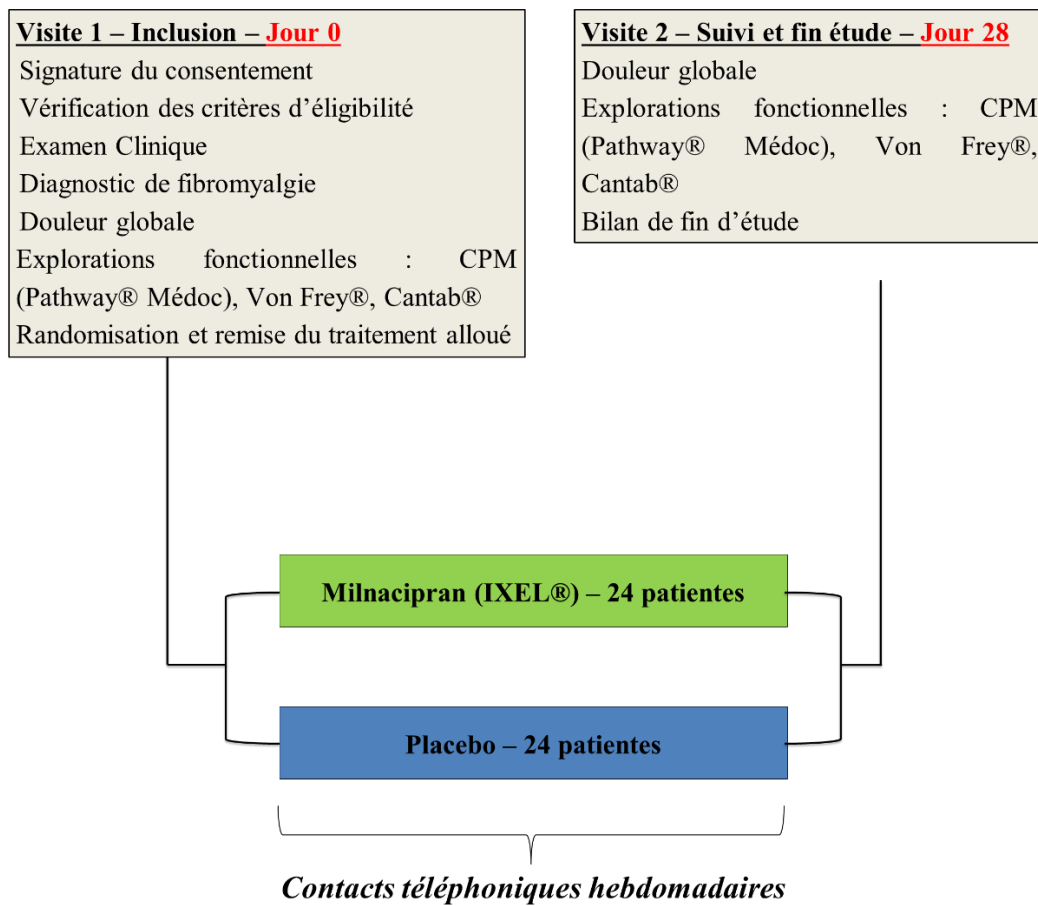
Visite 1 – Inclusion – Jour 0
Signature du consentement
Vérification des critères d'éligibilité
Examen Clinique
Diagnostic de fibromyalgie
Douleur globale
Explorations fonctionnelles : CPM (Pathway® Médoc), Von Frey®, Cantab®
Randomisation et remise du traitement alloué

Visite 2 – Suivi et fin étude – Jour 28
Douleur globale
Explorations fonctionnelles : CPM (Pathway® Médoc), Von Frey®, Cantab®
Bilan de fin d'étude

Milnacipran (IXEL®) – 24 patientes

Placebo – 24 patientes

Contacts téléphoniques hebdomadaires